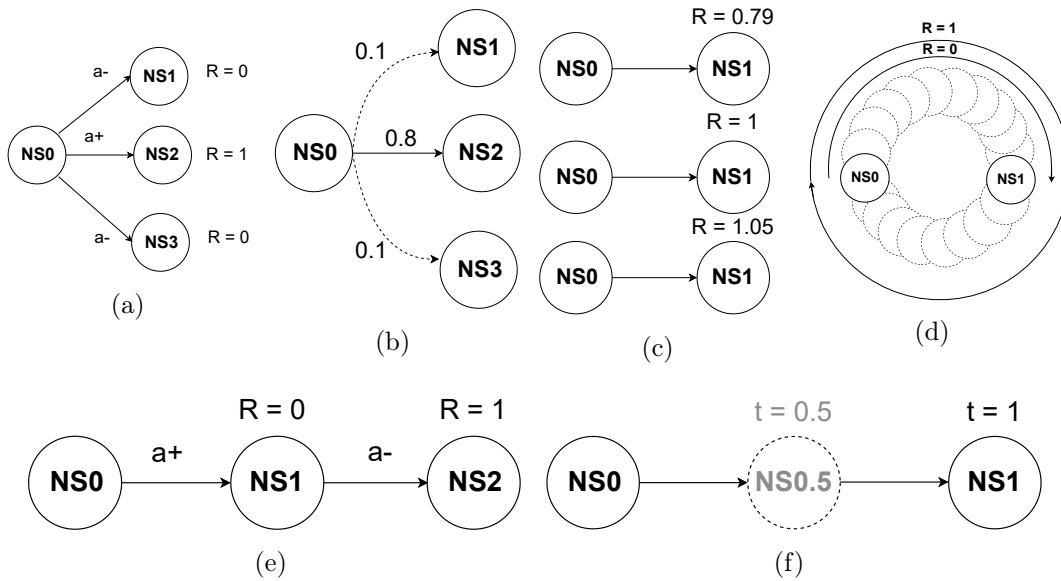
NS0
a-
NS1
R = 0
a+
NS2
R = 1
a-
NS3
R = 0
(a)

0.1
NS1
NS0
0.8
NS2
0.1
NS3
(b)

R = 0.79
NS0
NS1
R = 1
NS0
NS1
R = 1.05
NS0
NS1
(c)

R = 1
R = 0
NS0
NS1
(d)

R = 0
R = 1
NS0
a+
NS1
a-
NS2
(e)

t = 0.5
t = 1
NS0
NS0.5
NS1
(f)